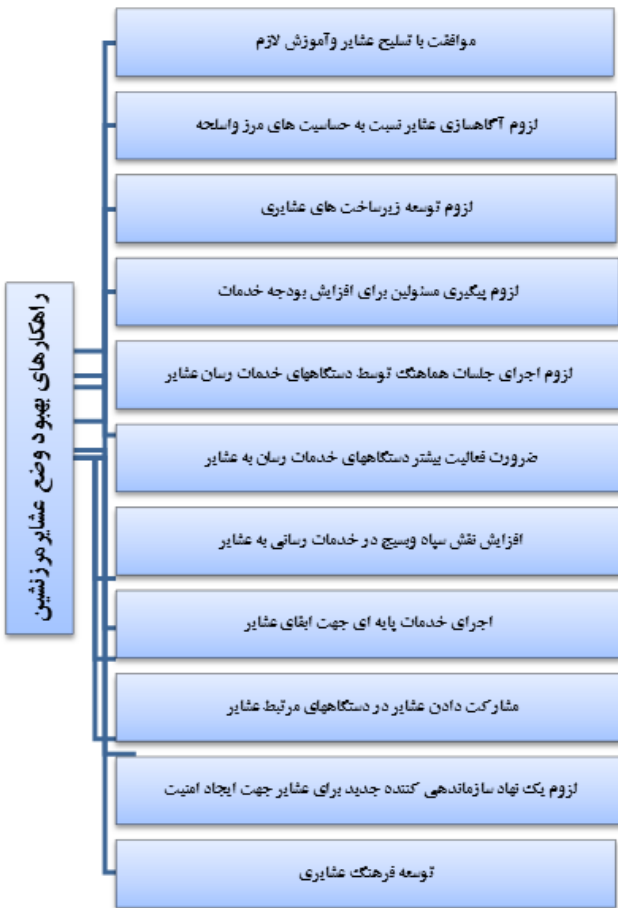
راهکارهای بهبود وضع عشایر مرزنشین

موافقت با تسلیح عشایر وآموزش لازم

لزوم آگاهسازی عشایر نسبت به حساسیت های مرز واسلحه

لزوم توسعه زیرساخت های عشایری

لزوم پیگیری مسئولین برای افزایش بودجه خدمات

لزوم اجرای جلسات هماهنگ توسط دستگاههای خدمات رسان عشایر

ضرورت فعالیت بیشتر دستگاههای خدمات رسان به عشایر

افزایش نقش سپاه وبسیج در خدمات رسانی به عشایر

اجرای خدمات پایه ای جهت ابقای عشایر

مشارکت دادن عشایر در دستگاههای مرتبط عشایر

لزوم یک نهاد سازماندهی کننده جدید برای عشایر جهت ایجاد امنیت

توسعه فرهنگ عشایری